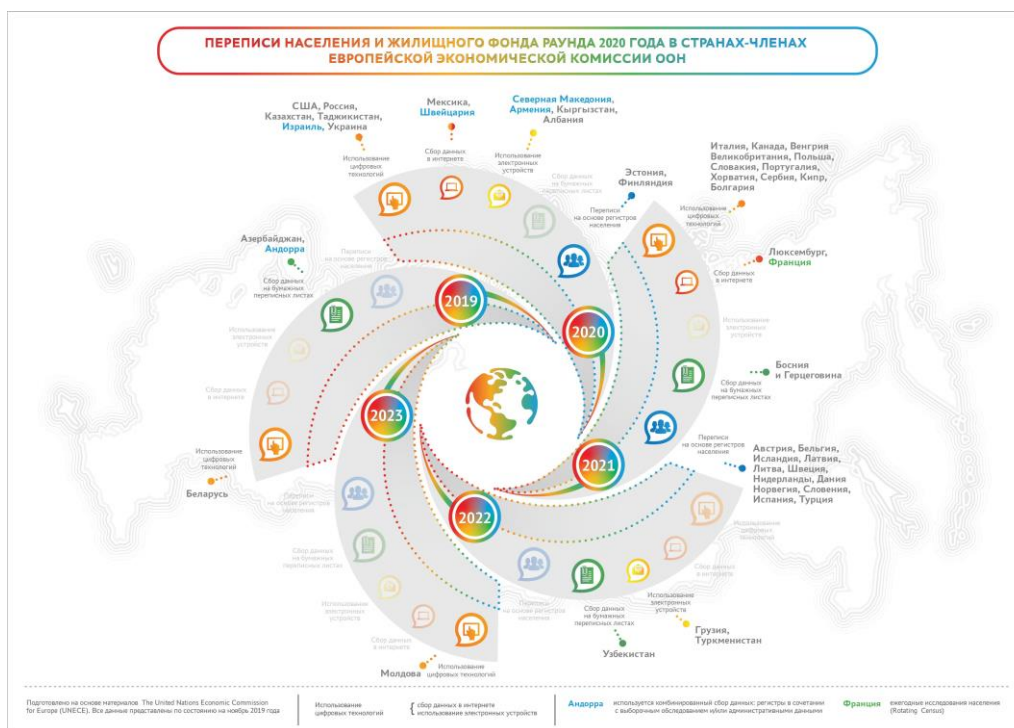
ПЕРЕПИСИ НАСЕЛЕНИЯ И ЖИЛИЩНОГО ФОНДА РАУНДА 2020 ГОДА В СТРАНАХ-ЧЛЕНАХ ЕВРОПЕЙСКОЙ ЭКОНОМИЧЕСКОЙ КОМИССИИ ООН

США, Россия, Казахстан, Таджикистан, Израиль, Украина

Использование цифровых технологий

Мексика, Швейцария

Сбор данных в интернете

Северная Македония, Армения, Кыргызстан, Албания

Использование электронных устройств

Сбор данных на бумажных переписных листах

Эстония, Финляндия

Переписи на основе регистров населения

Италия, Канада, Венгрия Великобритания, Польша, Словакия, Португалия, Хорватия, Сербия, Кипр, Болгария

Использование цифровых технологий

Люксембург, Франция

Сбор данных в интернете

Азербайджан, Андорра

Сбор данных на бумажных переписных листах

Переписи на основе регистров населения

Использование электронных устройств

Сбор данных в интернете

Использование электронных устройств

Босния и Герцеговина

Сбор данных на бумажных переписных листах

2019

2020

2023

2021

2022

Переписи на основе регистров населения

Австрия, Бельгия, Исландия, Латвия, Литва, Швеция, Нидерланды, Дания Норвегия, Словения, Испания, Турция

Использование цифровых технологий

Беларусь

Переписи на основе регистров населения

Сбор данных на бумажных переписных листах

Использование электронных устройств

Сбор данных в интернете

Использование цифровых технологий

Переписи на основе регистров населения

Сбор данных на бумажных переписных листах

Сбор данных в интернете

Использование электронных устройств

Грузия, Туркменистан

Узбекистан

Молдова

Использование цифровых технологий

Подготовлено на основе материалов The United Nations Economic Commission for Europe (UNECE). Все данные представлены по состоянию на ноябрь 2019 года

Использование цифровых технологий

сбор данных в интернете
использование электронных устройств

Андорра используется комбинированный сбор данных: регистры в сочетании с выборочным обследованием и/или административными данными

Франция ежегодные исследования населения (Rotating Census)